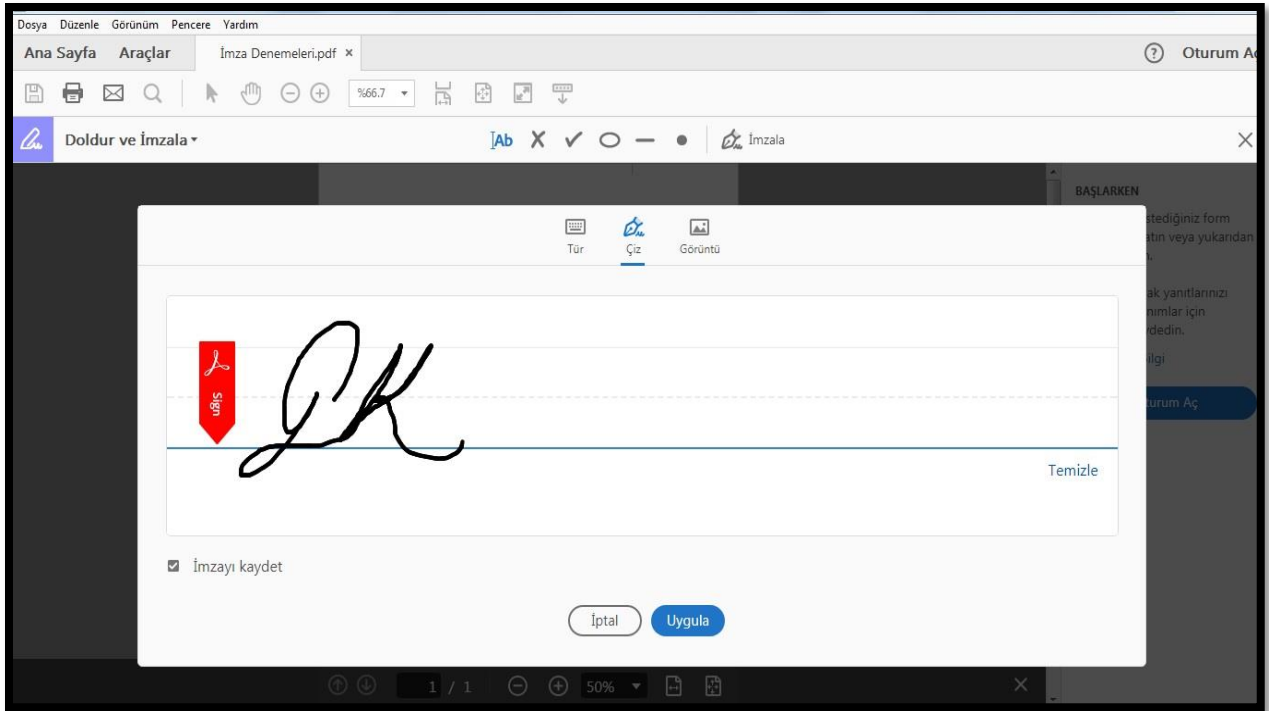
Dosya Düzenle Görünüm Pencere Yardım

Ana Sayfa Araçlar İmza Denemeleri.pdf ×

Oturum Aç

%66.7

Doldur ve İmzala

Ab X ✓ İmzala

BAŞLARKEN

stediğiniz form
atın veya yukarıdan
.

ak yanıtlarınızı
nımlar için
dedin.

ilgi

turum Aç

Tür Çiz Görüntü

Sign

Temizle

İmzayı kaydet

İptal Uygula

1 / 1 50%